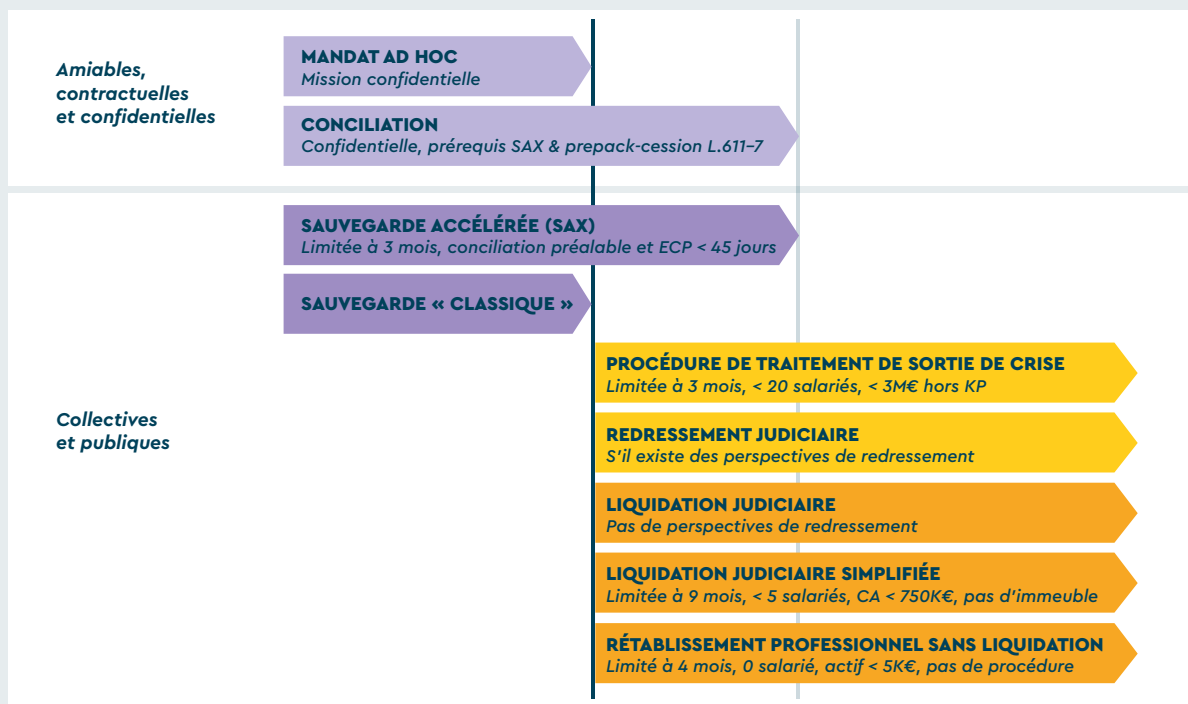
Amiables, contractuelles et confidentielles

MANDAT AD HOC
Mission confidentielle

CONCILIATION
Confidentielle, prérequis SAX & prepack-cession L.611-7

Collectives et publiques

SAUVEGARDE ACCÉLÉRÉE (SAX)
Limitée à 3 mois, conciliation préalable et ECP < 45 jours

SAUVEGARDE « CLASSIQUE »

PROCÉDURE DE TRAITEMENT DE SORTIE DE CRISE
Limitée à 3 mois, < 20 salariés, < 3M€ hors KP

REDRESSEMENT JUDICIAIRE
S'il existe des perspectives de redressement

LIQUIDATION JUDICIAIRE
Pas de perspectives de redressement

LIQUIDATION JUDICIAIRE SIMPLIFIÉE
Limitée à 9 mois, < 5 salariés, CA < 750K€, pas d'immeuble

RÉTABLISSEMENT PROFESSIONNEL SANS LIQUIDATION
Limité à 4 mois, 0 salarié, actif < 5K€, pas de procédure